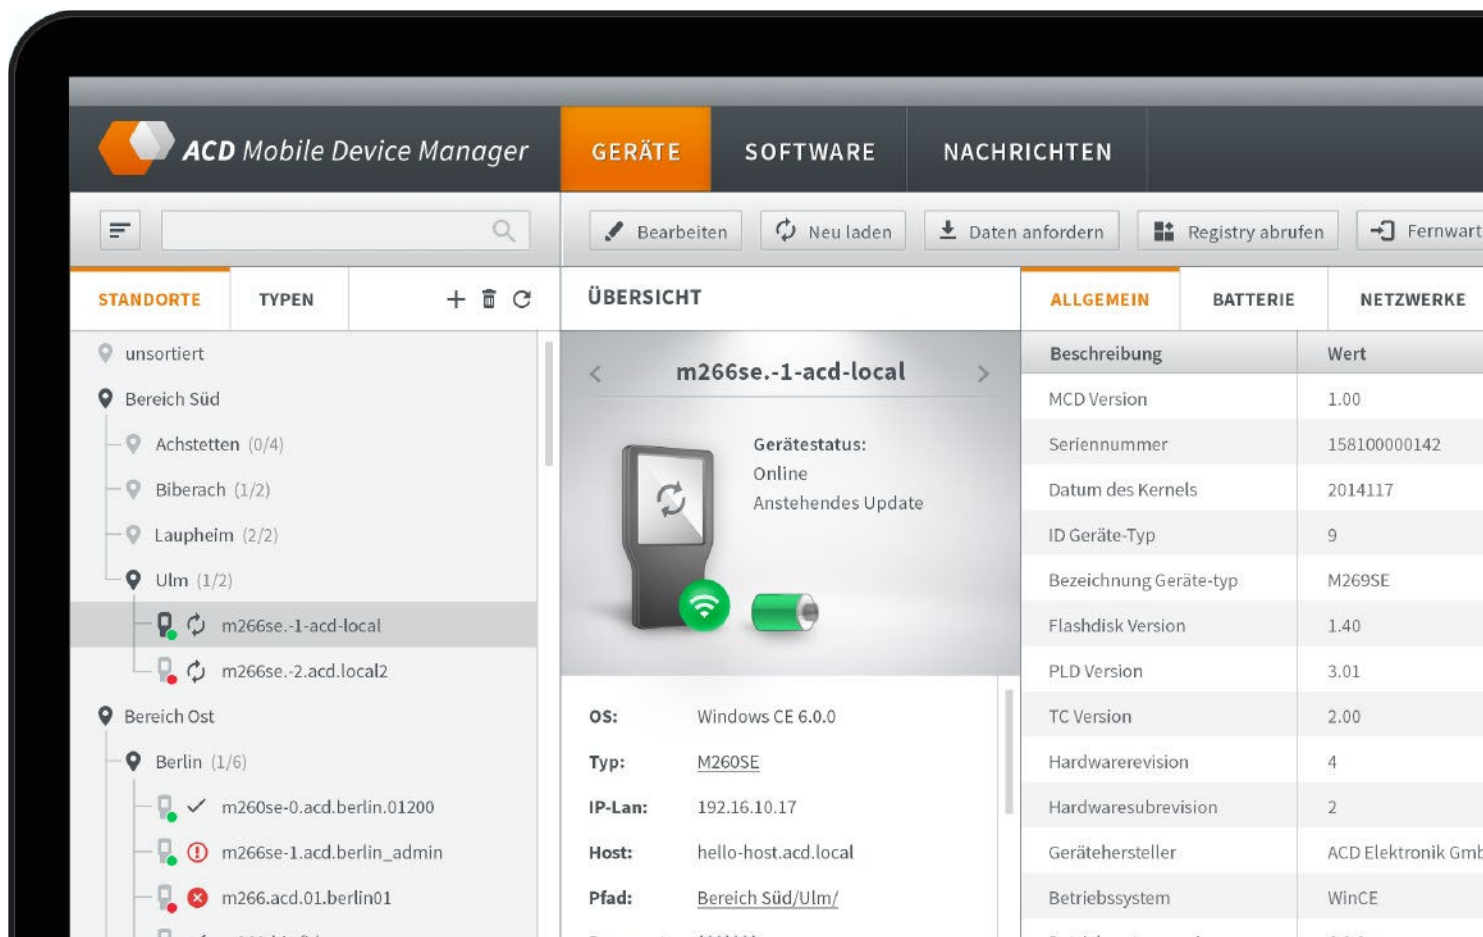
ACD Mobile Device Manager

GERÄTE SOFTWARE NACHRICHTEN

Bearbeiten Neu laden Daten anfordern Registry abrufen Fernwart

STANDORTE TYPEN

unsortiert
Bereich Süd
Achstetten (0/4)
Biberach (1/2)
Laupheim (2/2)
Ulm (1/2)
m266se.-1-acd-local
m266se.-2.acd.local2
Bereich Ost
Berlin (1/6)
m260se-0.acd.berlin.01200
m266se-1.acd.berlin_admin
m266.acd.01.berlin01

ÜBERSICHT

m266se.-1-acd-local

Gerätestatus:
Online
Anstehendes Update

OS: Windows CE 6.0.0
Typ: M260SE
IP-Lan: 192.16.10.17
Host: hello-host.acd.local
Pfad: Bereich Süd/Ulm/

ALLGEMEIN BATTERIE NETZWERKE

| Beschreibung | Wert |
|---|---|
| MCD Version | 1.00 |
| Seriennummer | 158100000142 |
| Datum des Kernels | 2014117 |
| ID Geräte-Typ | 9 |
| Bezeichnung Geräte-typ | M269SE |
| Flashdisk Version | 1.40 |
| PLD Version | 3.01 |
| TC Version | 2.00 |
| Hardwarerevision | 4 |
| Hardwaresubrevision | 2 |
| Gerätehersteller | ACD Elektronik Gmb |
| Betriebssystem | WinCE |